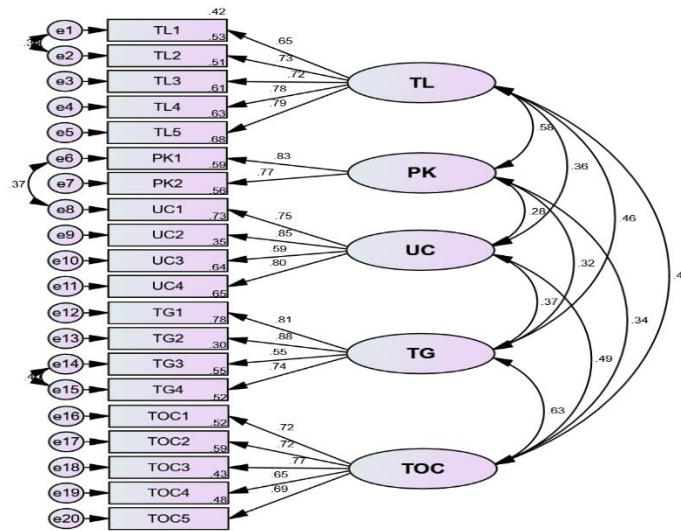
e1
TL1
.42
.3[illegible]
e2
TL2
.53
e3
TL3
.51
e4
TL4
.61
e5
TL5
.63
.68
.65
.73
.72
.78
.79
TL
e6
PK1
.37
e7
PK2
.59
.56
.83
.77
PK
e8
UC1
e9
UC2
.73
e10
UC3
.35
e11
UC4
.64
.65
.75
.85
.59
.80
UC
e12
TG1
e13
TG2
.78
e14
TG3
.30
.3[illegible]
e15
TG4
.55
.52
.81
.88
.55
.74
TG
e16
TOC1
e17
TOC2
.52
e18
TOC3
.59
e19
TOC4
.43
e20
TOC5
.48
.72
.72
.77
.65
.69
TOC
.58
.36
.46
.4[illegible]
.28
.32
.34
.37
.49
.63